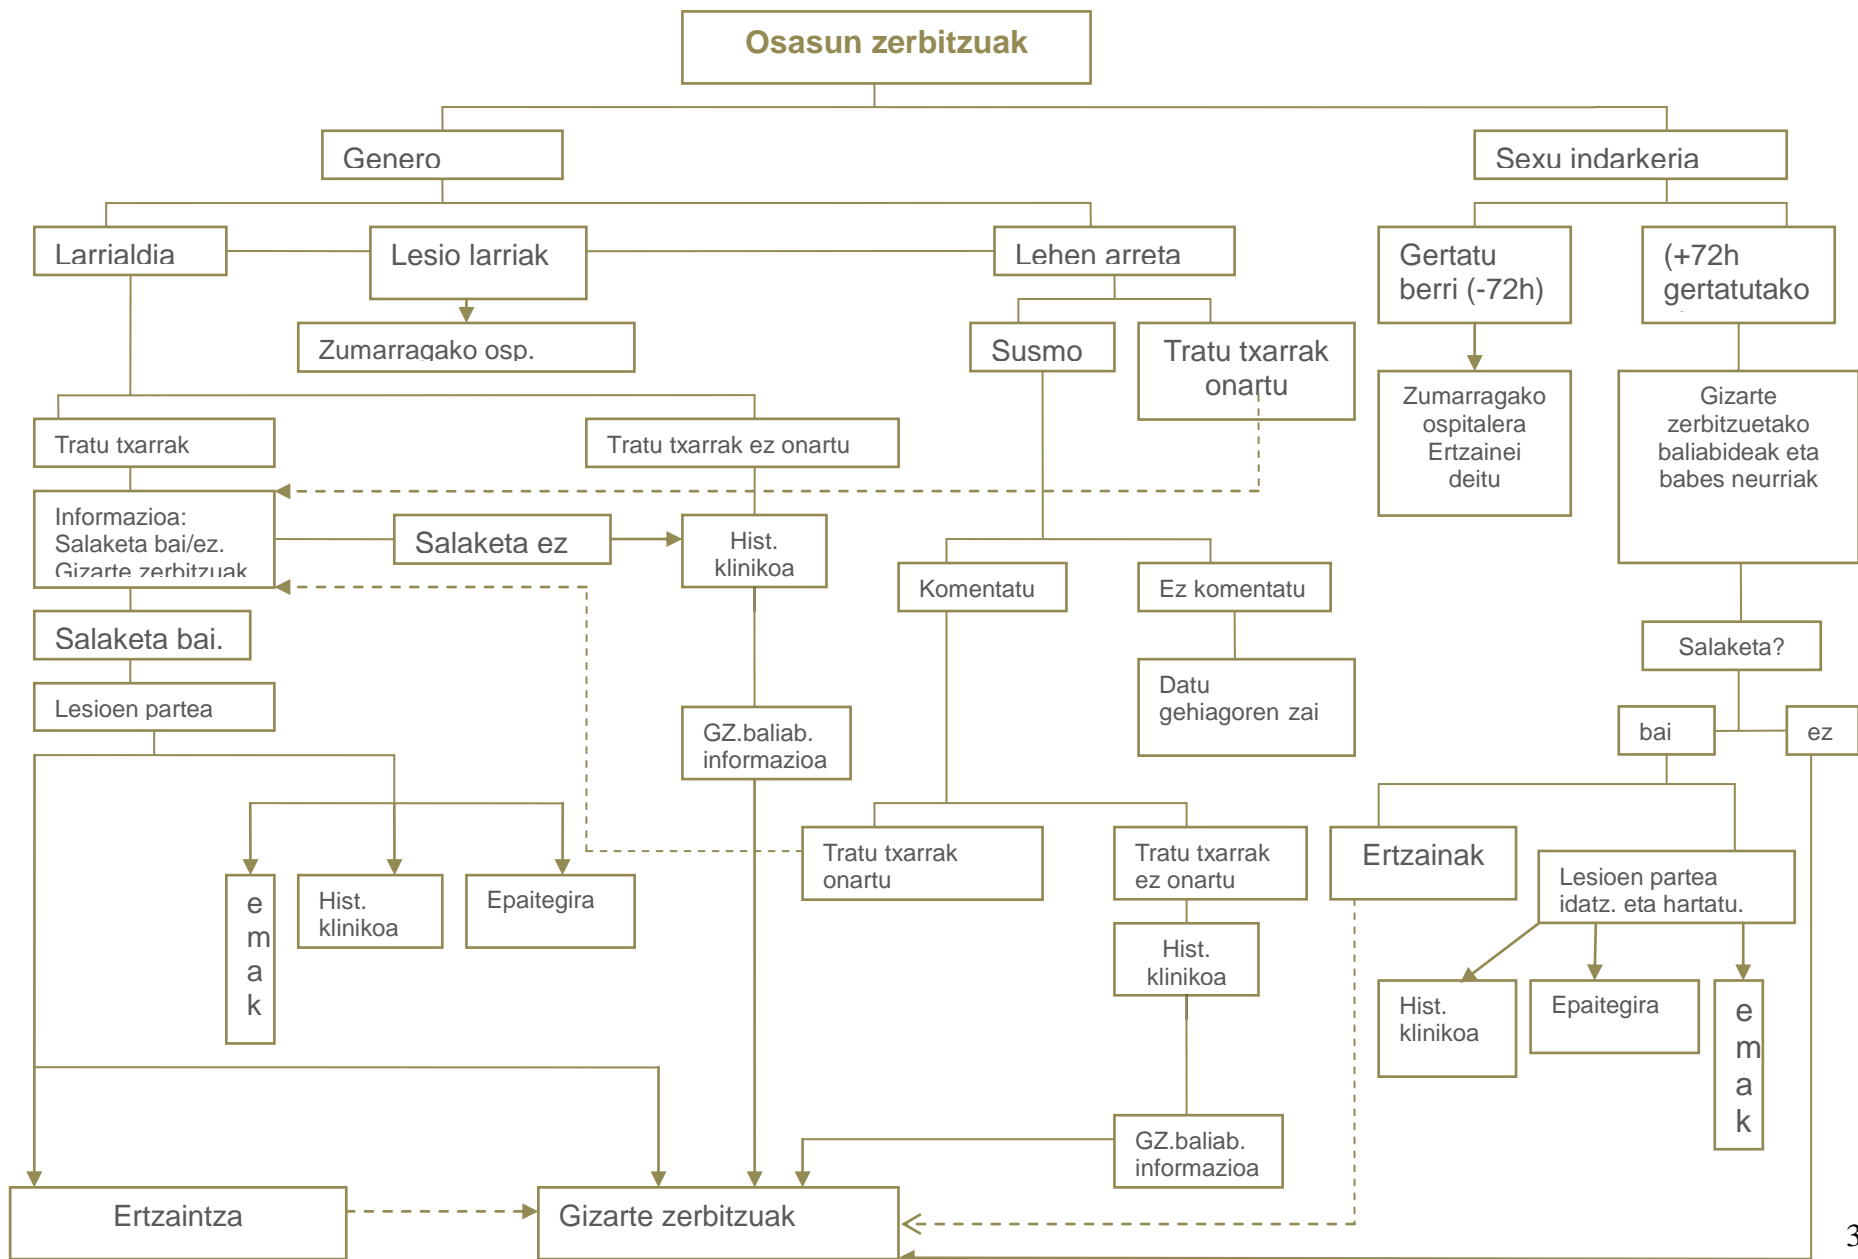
Osasun zerbitzuak

Genero

Sexu indarkeria

Larrialdia

Lesio larriak

Lehen arreta

Gertatu berri (-72h)

(+72h gertatutako

Zumarragako osp.

Susmo

Tratu txarrak onartu

Zumarragako ospitalera Ertzainei deitu

Gizarte zerbitzuetako baliabideak eta babes neurriak

Tratu txarrak

Tratu txarrak ez onartu

Informazioa: Salaketa bai/ez. Gizarte zerbitzuak

Salaketa ez

Hist. klinikoa

Komentatu

Ez komentatu

Salaketa bai.

Salaketa?

Datu gehiagoren zai

Lesioen partea

GZ.baliab. informazioa

bai

ez

Tratu txarrak onartu

Tratu txarrak ez onartu

Ertzainak

Lesioen partea idatz. eta hartatu.

e m a k

Hist. klinikoa

Epaitegira

Hist. klinikoa

Hist. klinikoa

Epaitegira

e m a k

GZ.baliab. informazioa

Ertzaintza

Gizarte zerbitzuak

3